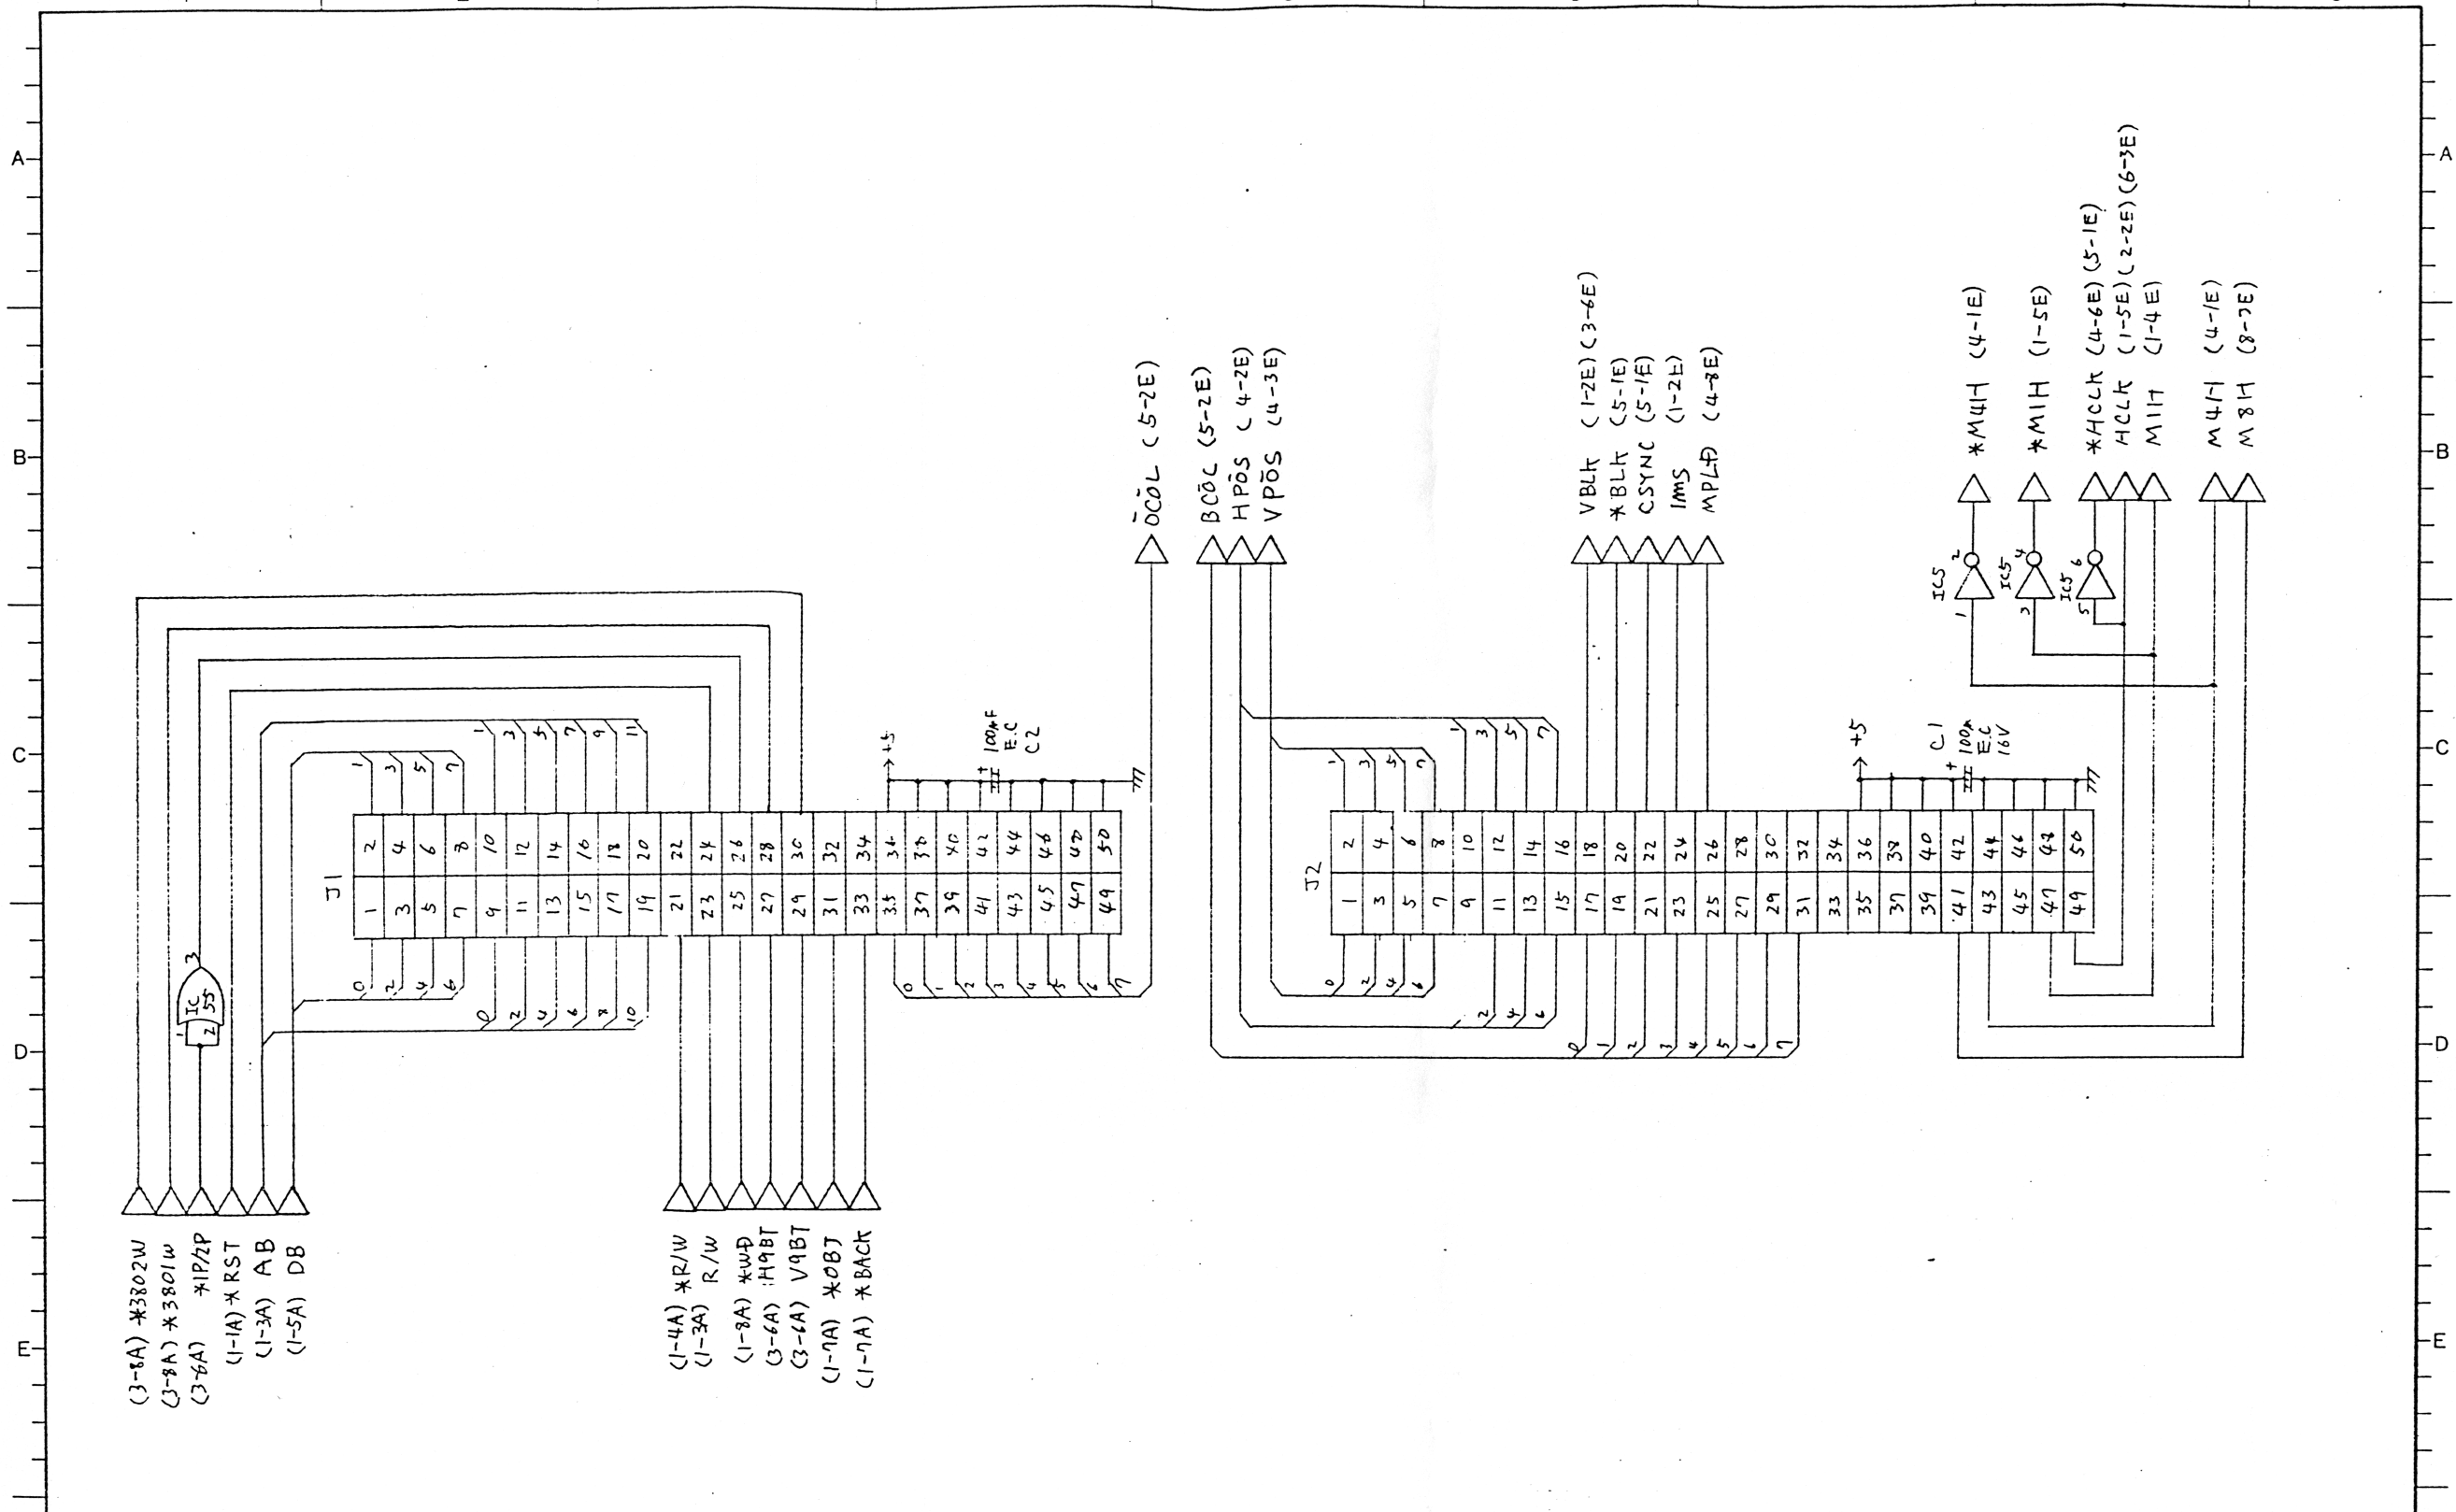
A
B
C
D
E
A
B
C
D
E

ŌCŌL (5-2E)
BCŌC (5-2E)
HPŌS (4-2E)
VPŌS (4-3E)

VBLK (1-2E) (3-6E)
*BLK (5-1E)
CSYNC (5-1E)
IMS (1-2E)
MPLD (4-8E)

*M4H (4-1E)
*M1H (1-5E)
*HCLK (4-6E) (5-1E)
HCLK (1-5E) (2-2E) (6-3E)
M1H (1-4E)
M4H (4-1E)
M8H (8-7E)

IC5 1 2
IC5 3 4
IC5 5 6

+5
100μF E.C C2
+5
C1 100μ E.C 16V

J1
| 2 | 4 | 6 | 8 | 10 | 12 | 14 | 16 | 18 | 20 | 22 | 24 | 26 | 28 | 30 | 32 | 34 | 36 | 38 | 40 | 42 | 44 | 46 | 48 | 50 |
|---|---|---|---|---|---|---|---|---|---|---|---|---|---|---|---|---|---|---|---|---|---|---|---|---|
| 1 | 3 | 5 | 7 | 9 | 11 | 13 | 15 | 17 | 19 | 21 | 23 | 25 | 27 | 29 | 31 | 33 | 35 | 37 | 39 | 41 | 43 | 45 | 47 | 49 |

J2
| 2 | 4 | 6 | 8 | 10 | 12 | 14 | 16 | 18 | 20 | 22 | 24 | 26 | 28 | 30 | 32 | 34 | 36 | 38 | 40 | 42 | 44 | 46 | 48 | 50 |
|---|---|---|---|---|---|---|---|---|---|---|---|---|---|---|---|---|---|---|---|---|---|---|---|---|
| 1 | 3 | 5 | 7 | 9 | 11 | 13 | 15 | 17 | 19 | 21 | 23 | 25 | 27 | 29 | 31 | 33 | 35 | 37 | 39 | 41 | 43 | 45 | 47 | 49 |

1 3 5 7
1 3 5 7 9 11
0 2 4 6
0 2 4 6 8 10
0 1 2 3 4 5 6 7
1 3 5 7
1 3 5 7
0 2 4 6
2 4 6
0 1 2 3 4 5 6 7

IC 55 1 2 3

(3-8A) *3802W
(3-8A) *3801W
(3-6A) *1P/2P
(1-1A) *RST
(1-3A) AB
(1-5A) DB

(1-4A) *R/W
(1-3A) R/W
(1-8A) *WD
(3-6A) H9BT
(3-6A) V9BT
(1-7A) *OBJ
(1-7A) *BACK